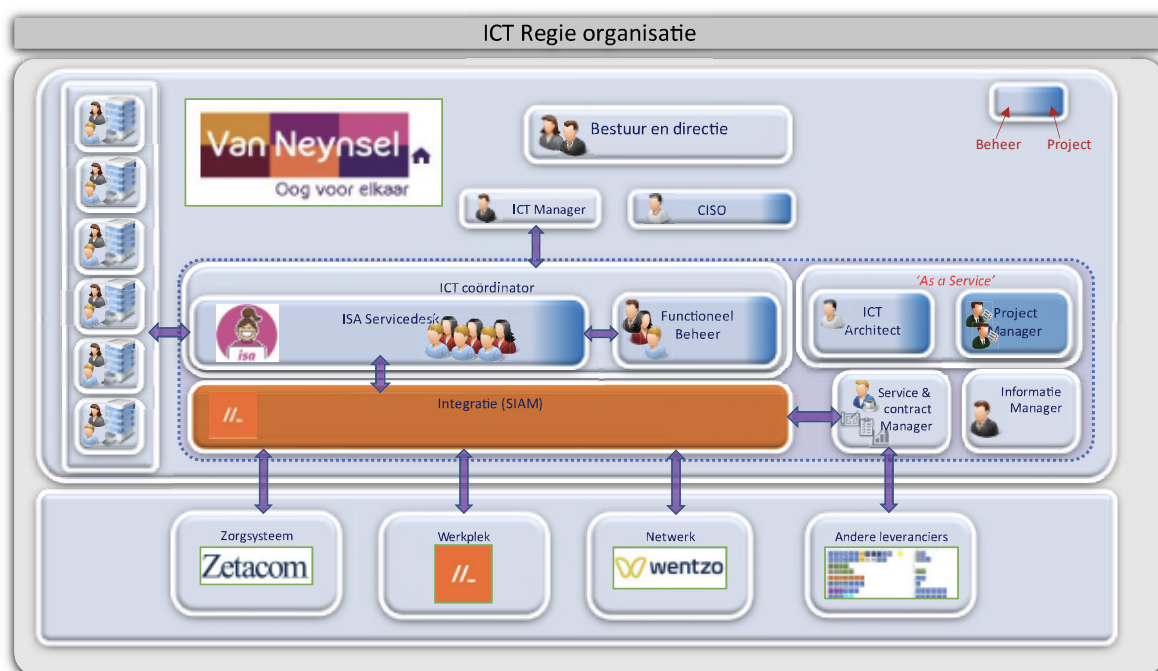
ICT Regie organisatie

Van Neynsel
Oog voor elkaar

Bestuur en directie

Beheer
Project

ICT Manager
CISO

ICT coördinator
ISA Servicedesk
isa
Functioneel Beheer

'As a Service'
ICT Architect
Project Manager

Integratie (SIAM)
//_

Service & contract Manager
Informatie Manager

Zorgsysteem
Zetacom

Werkplek
//_

Netwerk
wentzo

Andere leveranciers